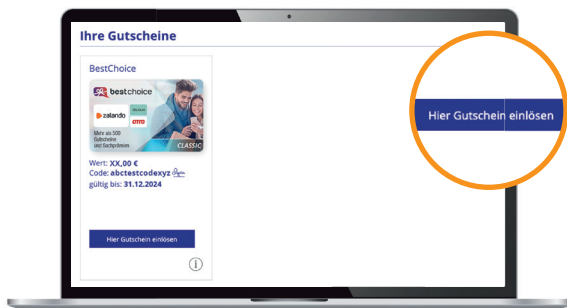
Ihre Gutscheine

BestChoice

bestchoice
zalando
otto
Mehr als 500 Gutscheine und Sachprämien
CLASSIC

Wert: XX,00 €
Code: abctestcodexyz
gültig bis: 31.12.2024

Hier Gutschein einlösen

Hier Gutschein einlösen